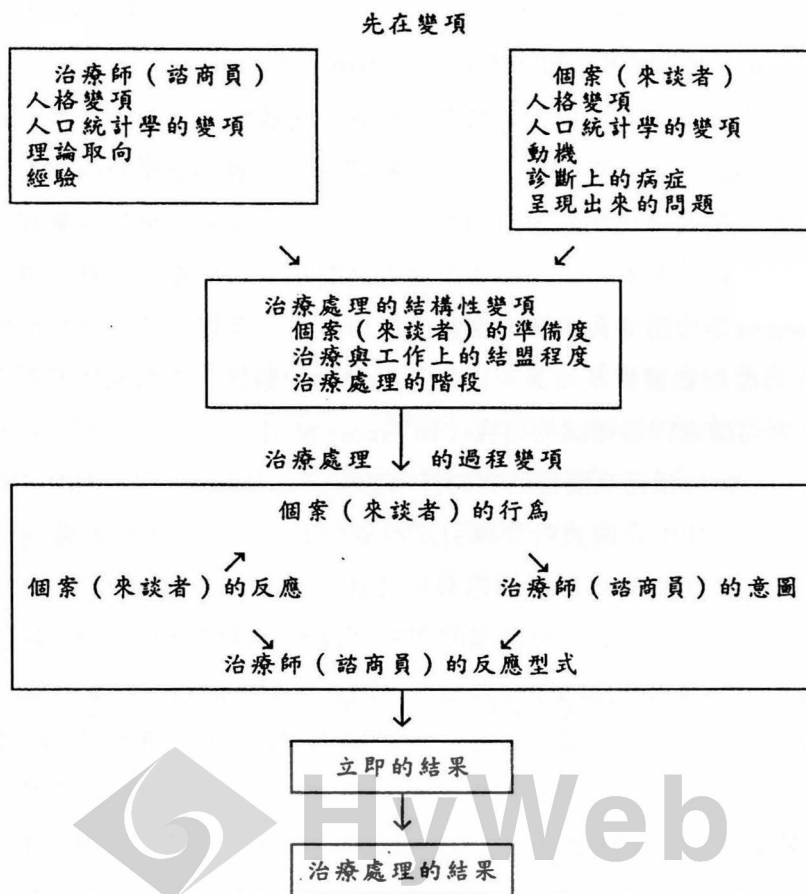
先在變項

治療師（諮商員）
人格變項
人口統計學的變項
理論取向
經驗

個案（來談者）
人格變項
人口統計學的變項
動機
診斷上的病症
呈現出來的問題

治療處理的結構性變項
個案（來談者）的準備度
治療與工作上的結盟程度
治療處理的階段

治療處理 的過程變項

個案（來談者）的行為

個案（來談者）的反應

治療師（諮商員）的意圖

治療師（諮商員）的反應型式

立即的結果

治療處理的結果

HyWeb